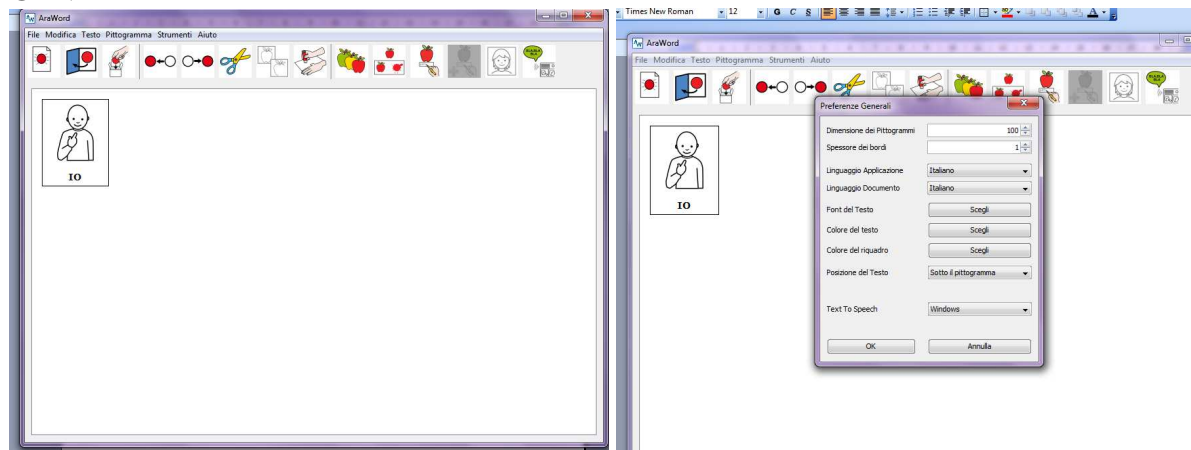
AraWord
File Modifica Testo Pittogramma Strumenti Aiuto
IO

Times New Roman 12 G C S

AraWord
File Modifica Testo Pittogramma Strumenti Aiuto
IO

Preferenze Generali
Dimensione dei Pittogrammi 100
Spessore dei bordi 1
Linguaggio Applicazione Italiano
Linguaggio Documento Italiano
Font del Testo Scegli
Colore del testo Scegli
Colore del riquadro Scegli
Posizione del Testo Sotto il pittogramma
Text To Speech Windows
OK Annulla